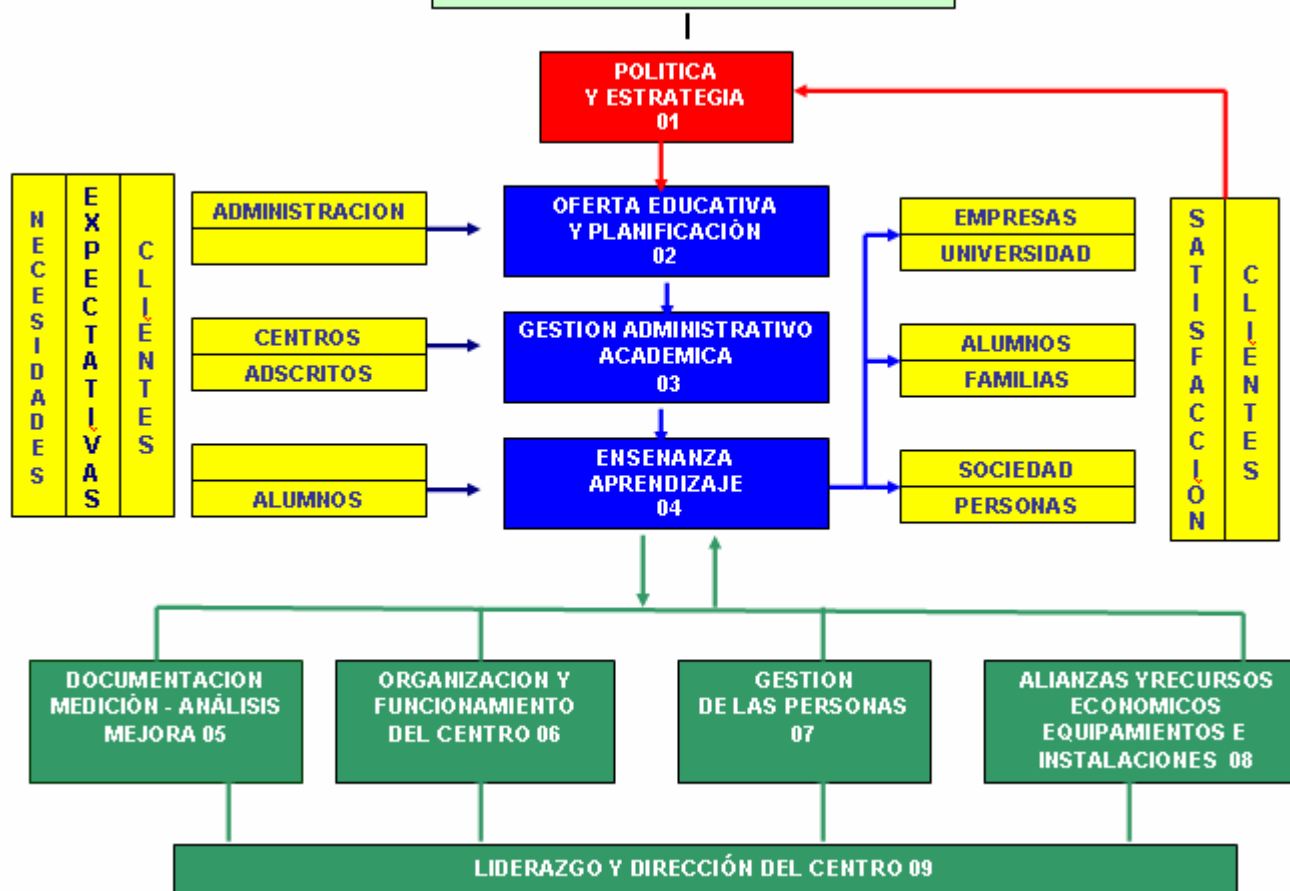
POLITICA
Y ESTRATEGIA
01

NECESIDADES

EXPECTATIVAS

CLIENTES

ADMINISTRACION

OFERTA EDUCATIVA
Y PLANIFICACIÓN
02

CENTROS
ADSCRITOS

GESTION ADMINISTRATIVO
ACADEMICA
03

ALUMNOS

ENSENANZA
APRENDIZAJE
04

EMPRESAS
UNIVERSIDAD

ALUMNOS
FAMILIAS

SOCIEDAD
PERSONAS

SATISFACCIÓN

CLIENTES

DOCUMENTACION
MEDICIÓN - ANÁLISIS
MEJORA 05

ORGANIZACION Y
FUNCIONAMIENTO
DEL CENTRO 06

GESTION
DE LAS PERSONAS
07

ALIANZAS YRECURSOS
ECONOMICOS
EQUIPAMIENTOS E
INSTALACIONES 08

LIDERAZGO Y DIRECCIÓN DEL CENTRO 09